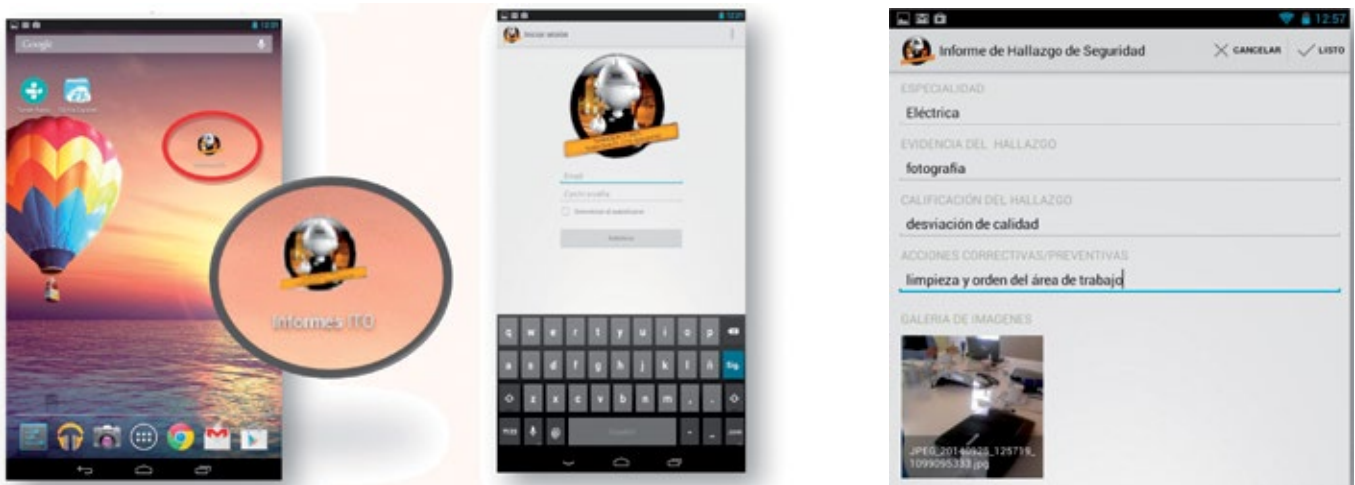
Google

Informes ITO

Iniciar sesión

Email

Contraseña

Recordar el usuario

Informe de Hallazgo de Seguridad

CANCELAR

LISTO

ESPECIALIDAD

Eléctrica

EVIDENCIA DEL HALLAZGO

fotografia

CALIFICACIÓN DEL HALLAZGO

desviación de calidad

ACCIONES CORRECTIVAS/PREVENTIVAS

limpieza y orden del área de trabajo

GALERIA DE IMAGENES

JPEG_2014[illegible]_125719_1099095333.jpg

12:57